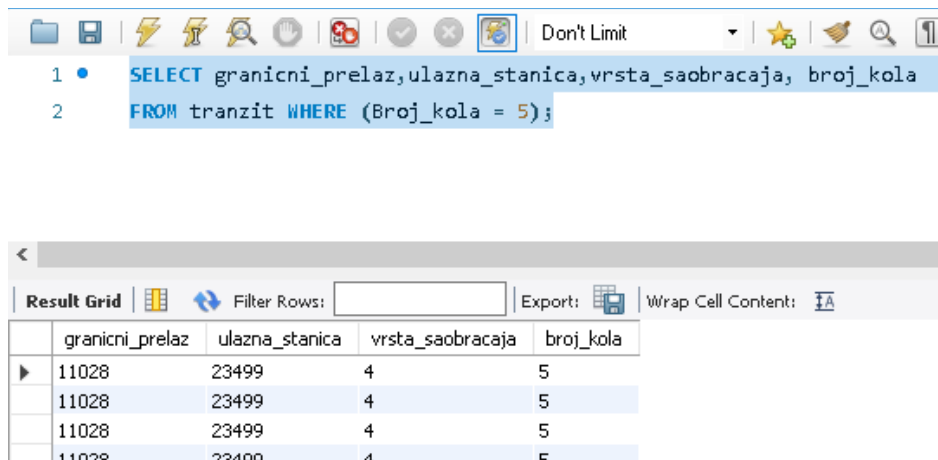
Don't Limit

1 SELECT granicni_prelaz,ulazna_stanica,vrsta_saobracaja, broj_kola
2 FROM tranzit WHERE (Broj_kola = 5);

<

Result Grid | Filter Rows: | Export: | Wrap Cell Content:

| granicni_prelaz | ulazna_stanica | vrsta_saobracaja | broj_kola |
|---|---|---|---|
| 11028 | 23499 | 4 | 5 |
| 11028 | 23499 | 4 | 5 |
| 11028 | 23499 | 4 | 5 |
| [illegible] | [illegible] | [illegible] | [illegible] |